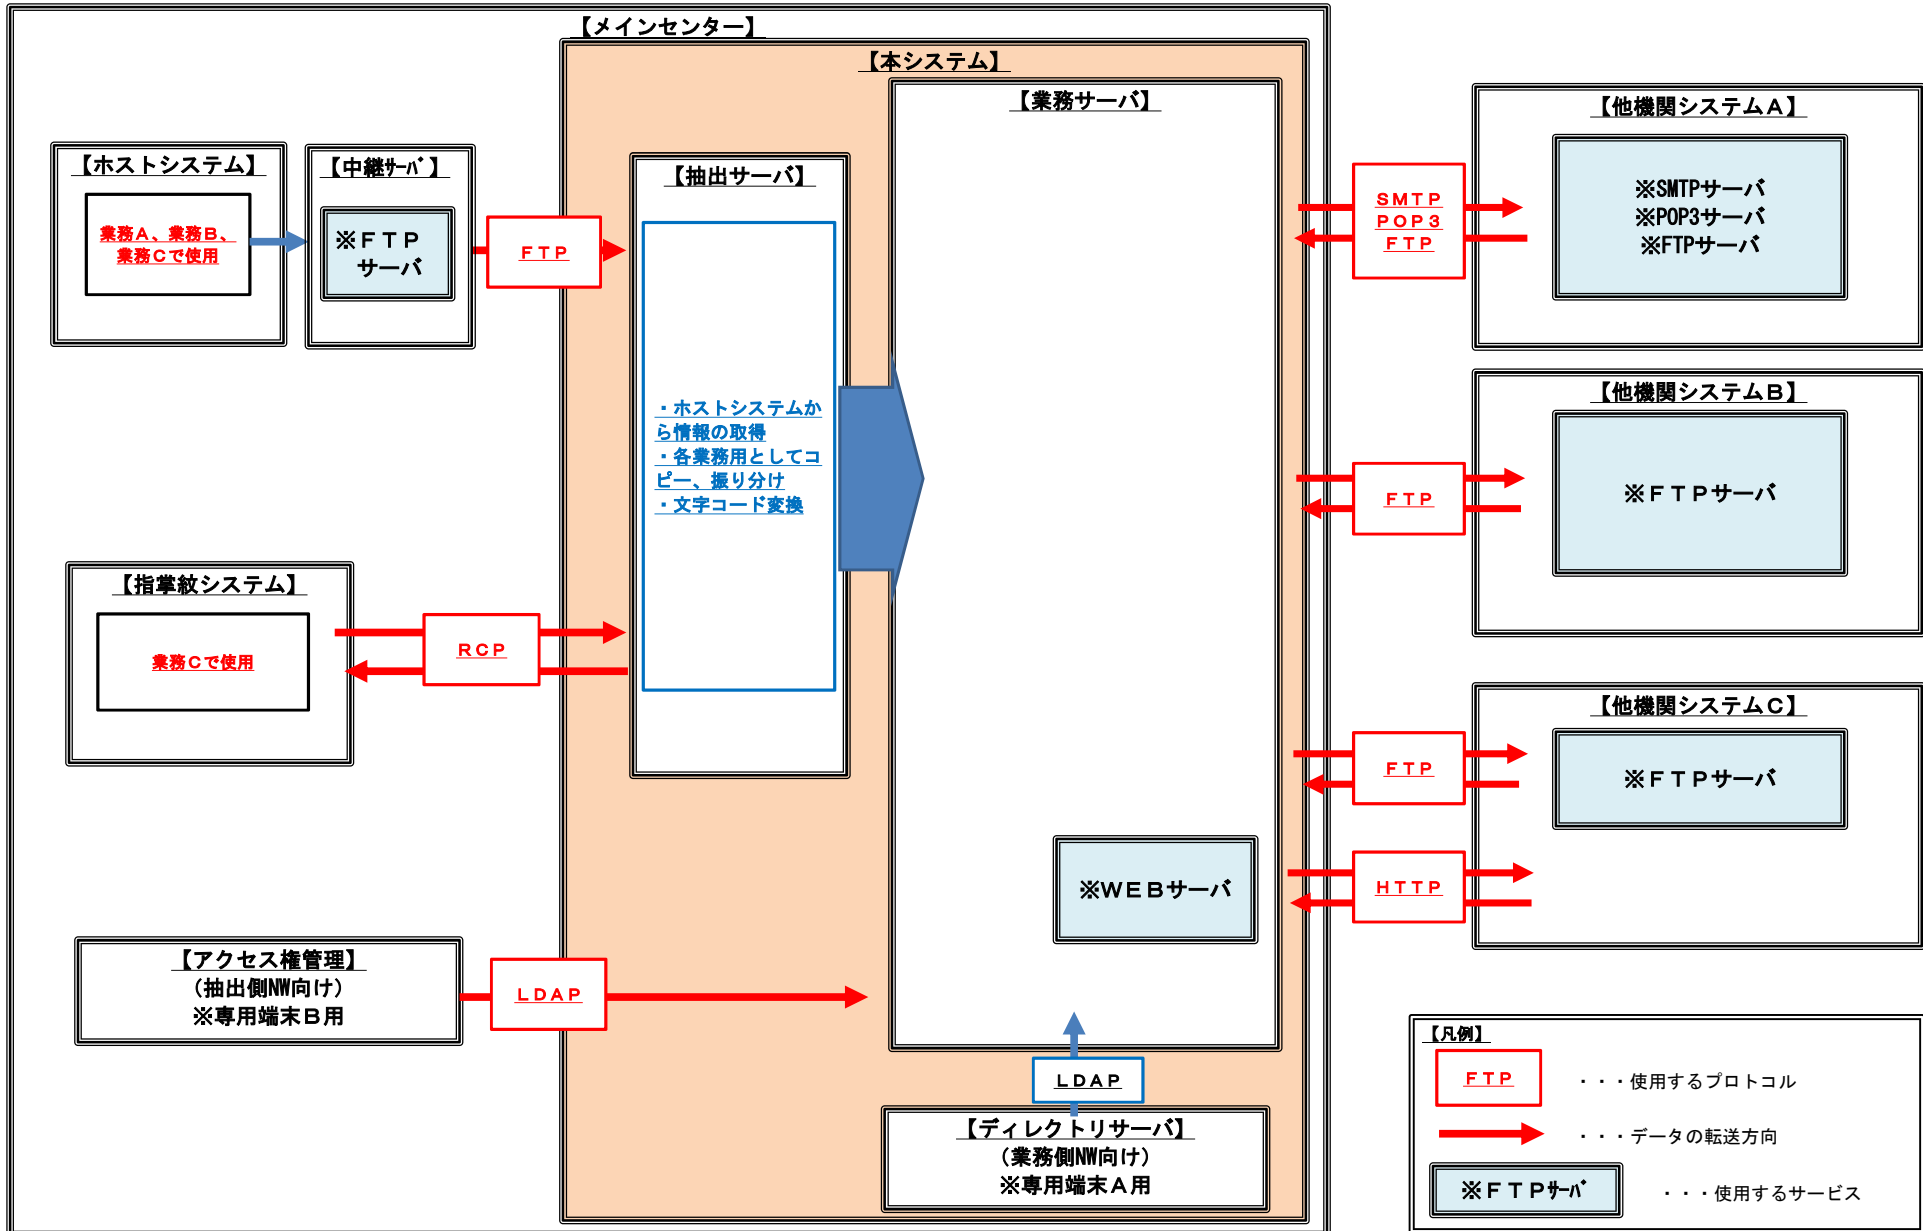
【メインセンター】

【本システム】

【業務サーバ】

【ホストシステム】

業務A、業務B、業務Cで使用

【中継ｻｰﾊﾞ】

※ＦＴＰサーバ

ＦＴＰ

【抽出サーバ】

・ホストシステムから情報の取得
・各業務用としてコピー、振り分け
・文字コード変換

【指掌紋システム】

業務Cで使用

ＲＣＰ

【アクセス権管理】
（抽出側NW向け）
※専用端末Ｂ用

ＬＤＡＰ

※ＷＥＢサーバ

ＬＤＡＰ

【ディレクトリサーバ】
（業務側NW向け）
※専用端末Ａ用

ＳＭＴＰ
ＰＯＰ３
ＦＴＰ

【他機関システムＡ】

※SMTPサーバ
※POP3サーバ
※FTPサーバ

ＦＴＰ

【他機関システムＢ】

※ＦＴＰサーバ

ＦＴＰ

【他機関システムＣ】

※ＦＴＰサーバ

ＨＴＴＰ

【凡例】

ＦＴＰ ・・・使用するプロトコル

・・・データの転送方向

※ＦＴＰｻｰﾊﾞ ・・・使用するサービス